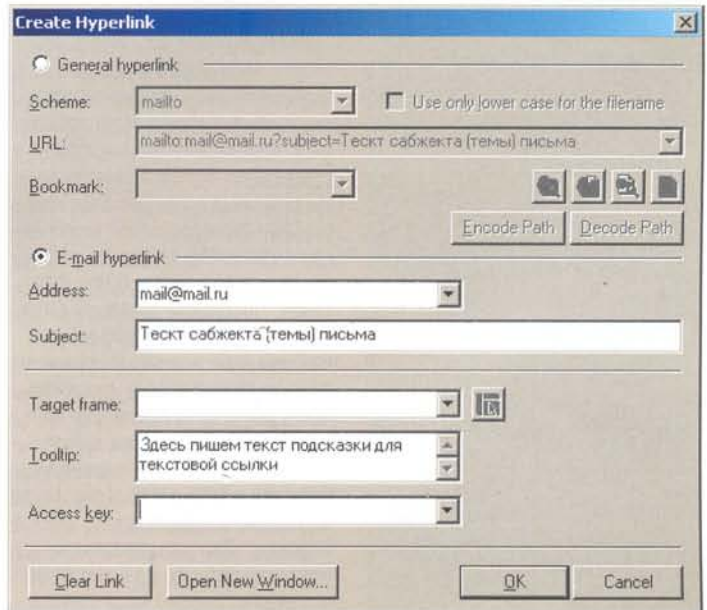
Create Hyperlink

General hyperlink

Scheme: mailto

Use only lower case for the filename

URL: mailto:mail@mail.ru?subject=Тескт сабжекта (темы) письма

Bookmark:

Encode Path

Decode Path

E-mail hyperlink

Address: mail@mail.ru

Subject: Тескт сабжекта (темы) письма

Target frame:

Tooltip: Здесь пишем текст подсказки для текстовой ссылки

Access key:

Clear Link

Open New Window...

OK

Cancel